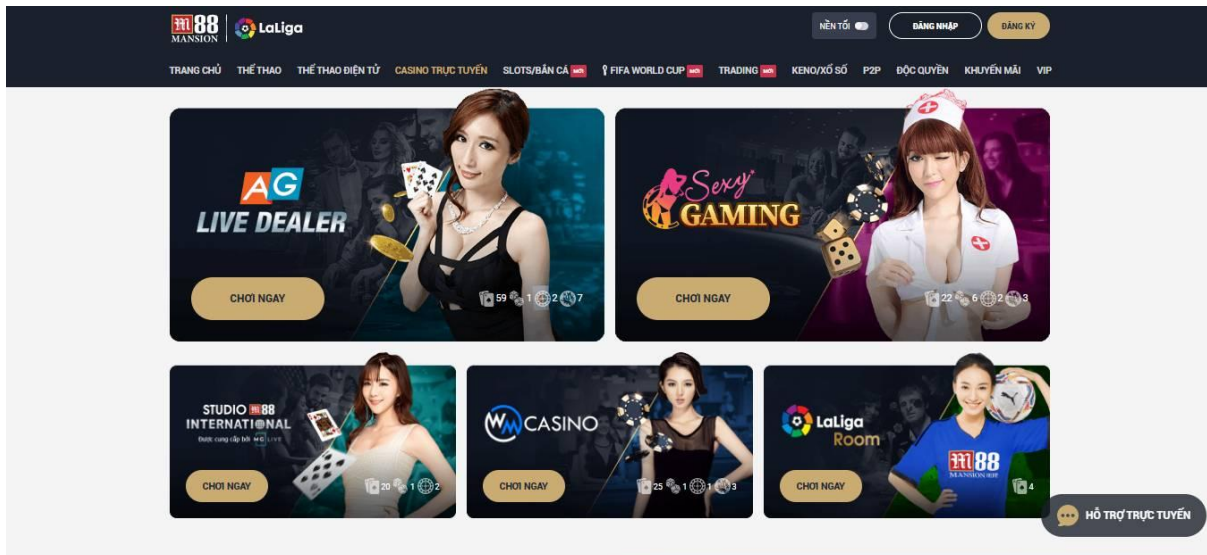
M88 MANSION | LaLiga

NỀN TỐI ĐĂNG NHẬP ĐĂNG KÝ

TRANG CHỦ THỂ THAO THỂ THAO ĐIỆN TỬ CASINO TRỰC TUYẾN SLOTS/BẮN CÁ MỚI FIFA WORLD CUP MỚI TRADING MỚI KENO/XỔ SỐ P2P ĐỘC QUYỀN KHUYẾN MÃI VIP

AG LIVE DEALER
CHƠI NGAY
59 1 2 7

Sexy GAMING
CHƠI NGAY
22 6 2 3

STUDIO M88 INTERNATIONAL
Được cung cấp bởi MG LIVE
CHƠI NGAY
20 1 2

WM CASINO
CHƠI NGAY
25 1 1 3

LaLiga Room
M88 MANSION
CHƠI NGAY
4

HỖ TRỢ TRỰC TUYẾN